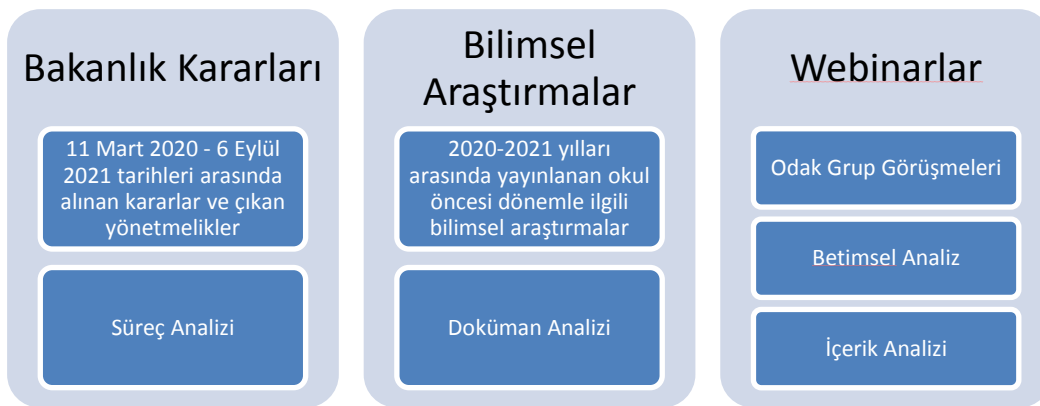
Bakanlık Kararları

11 Mart 2020 - 6 Eylül 2021 tarihleri arasında alınan kararlar ve çıkan yönetmelikler

Süreç Analizi

Bilimsel Araştırmalar

2020-2021 yılları arasında yayınlanan okul öncesi dönemle ilgili bilimsel araştırmalar

Doküman Analizi

Webinarlar

Odak Grup Görüşmeleri

Betimsel Analiz

İçerik Analizi